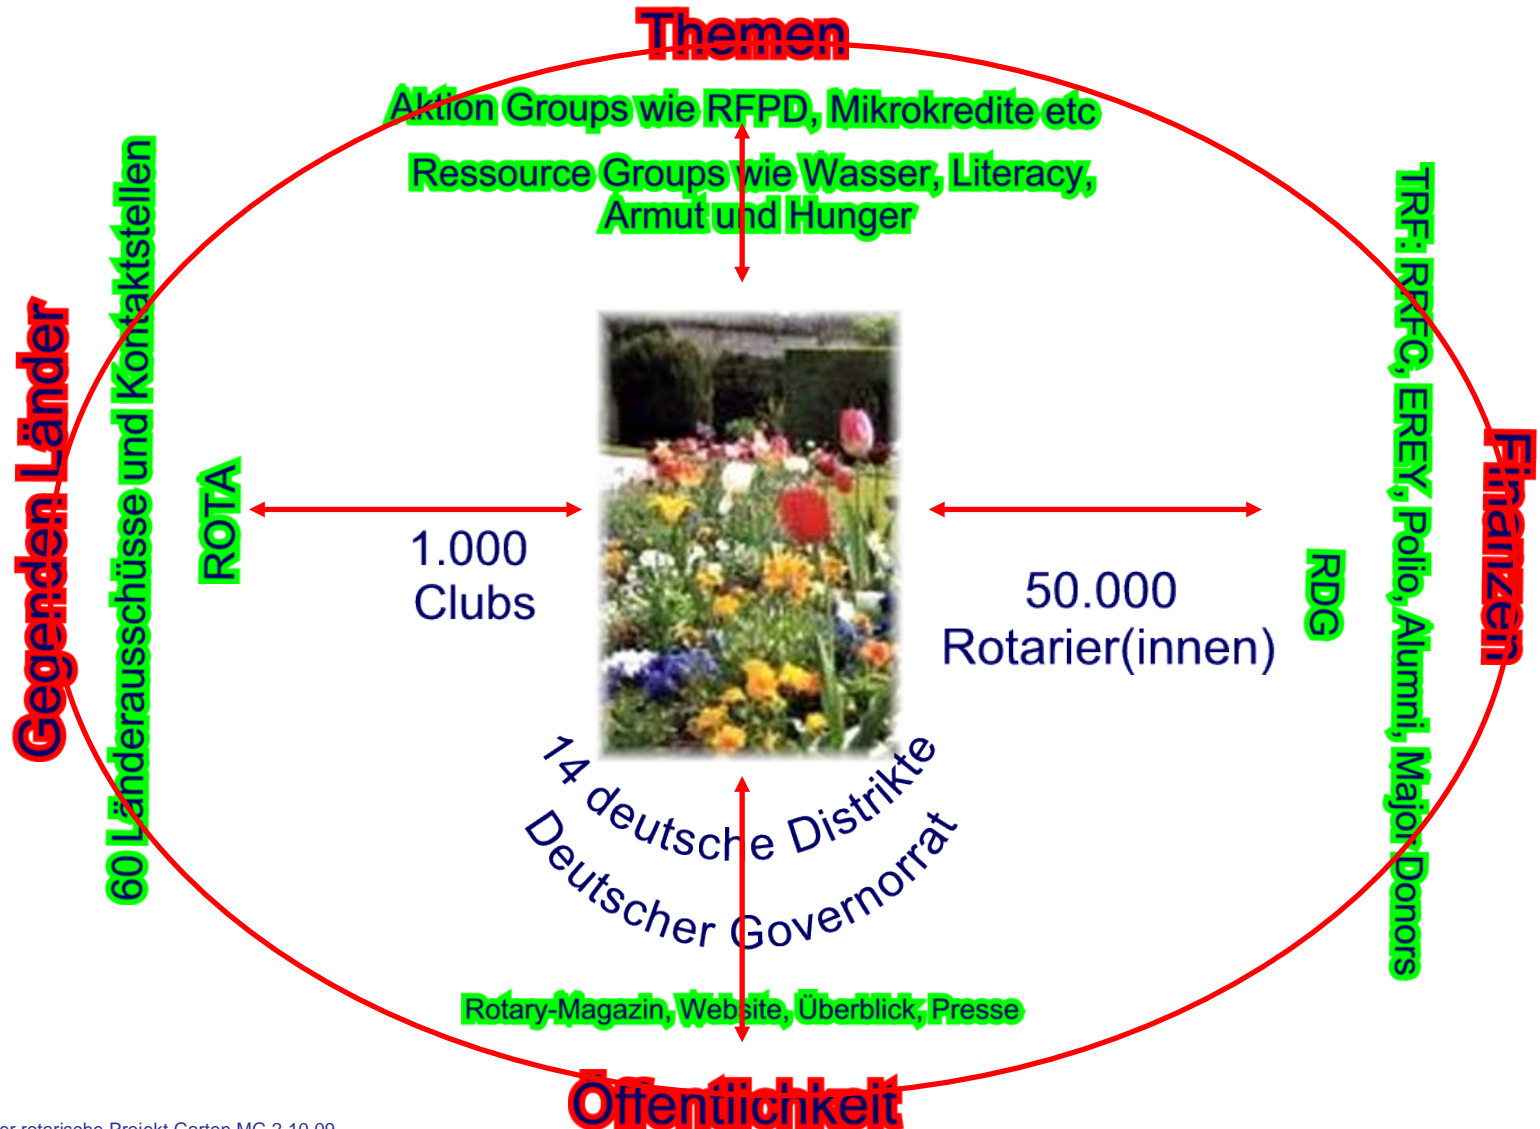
Themen

Aktion Groups wie RFPD, Mikrokredite etc

Ressource Groups wie Wasser, Literacy, Armut und Hunger

Gegenden Länder

60 Länderausschüsse und Kontaktstellen

ROTA

1.000 Clubs

50.000 Rotarier(innen)

RDG

TRF: RRFC, EREY, Polio, Alumni, Major Donors

Finanzen

14 deutsche Distrikte

Deutscher Governorrat

Rotary-Magazin, Website, Überblick, Presse

Öffentlichkeit

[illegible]er rotarische Projekt Garten MG 3.10.09